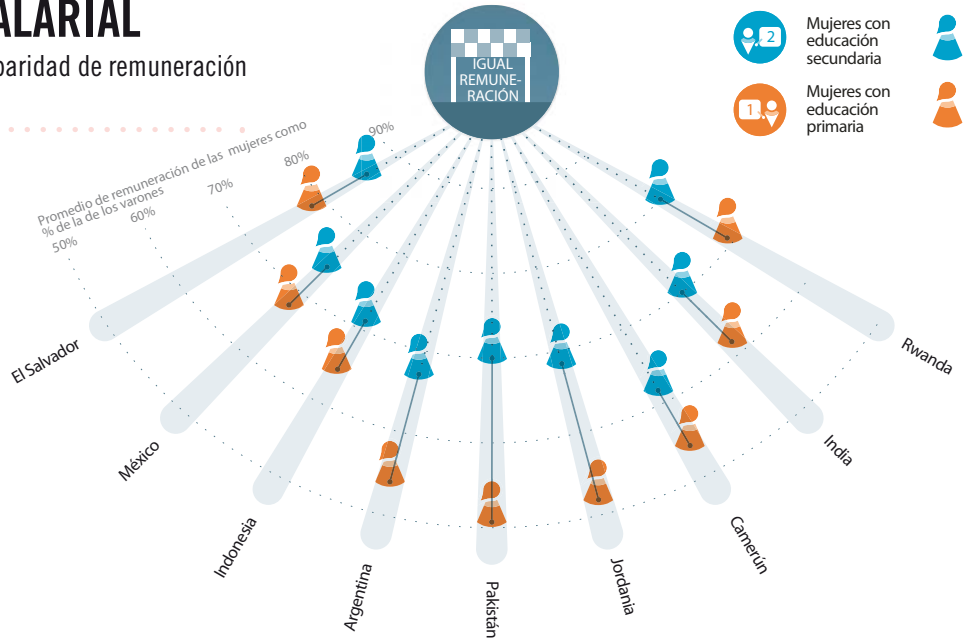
ALARIAL

paridad de remuneración

IGUAL REMUNERACIÓN

2 Mujeres con educación secundaria

1 Mujeres con educación primaria

Promedio de remuneración de las mujeres como % de la de los varones

50%

60%

70%

80%

90%

El Salvador

México

Indonesia

Argentina

Pakistán

Jordania

Camerún

India

Rwanda